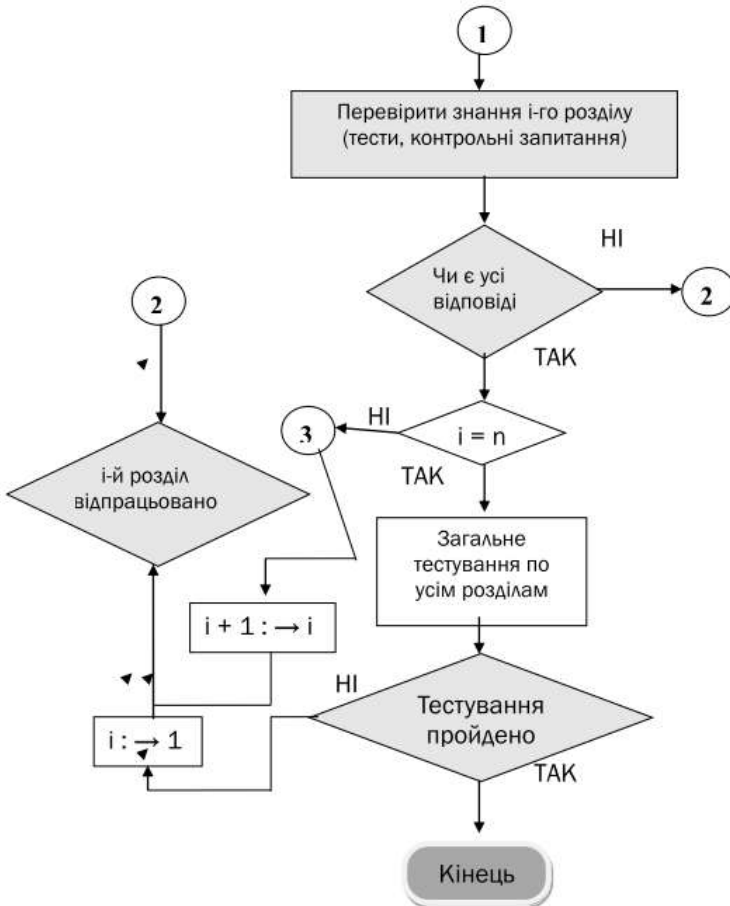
1

Перевірити знання і-го розділу (тести, контрольні запитання)

НІ

Чи є усі відповіді

2

ТАК

2

НІ

3

i = n

ТАК

і-й розділ відпрацьовано

Загальне тестування по усім розділам

$i + 1 : \rightarrow i$

НІ

Тестування пройдено

$i : \rightarrow 1$

ТАК

Кінець